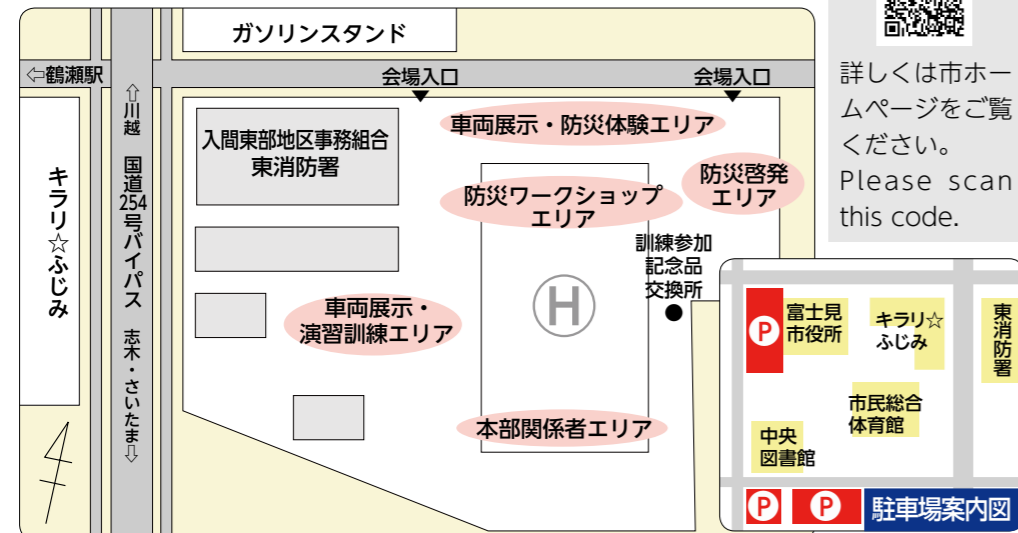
ガソリンスタンド

⇦鶴瀬駅

会場入口

会場入口

⇧川越

国道254号バイパス

志木・さいたま⇩

キラリ☆ふじみ

入間東部地区事務組合
東消防署

車両展示・防災体験エリア

防災ワークショップエリア

防災啓発エリア

訓練参加記念品交換所

H

車両展示・演習訓練エリア

本部関係者エリア

詳しくは市ホームページをご覧ください。
Please scan this code.

P

富士見市役所

キラリ☆ふじみ

東消防署

市民総合体育館

中央図書館

P

P

駐車場案内図